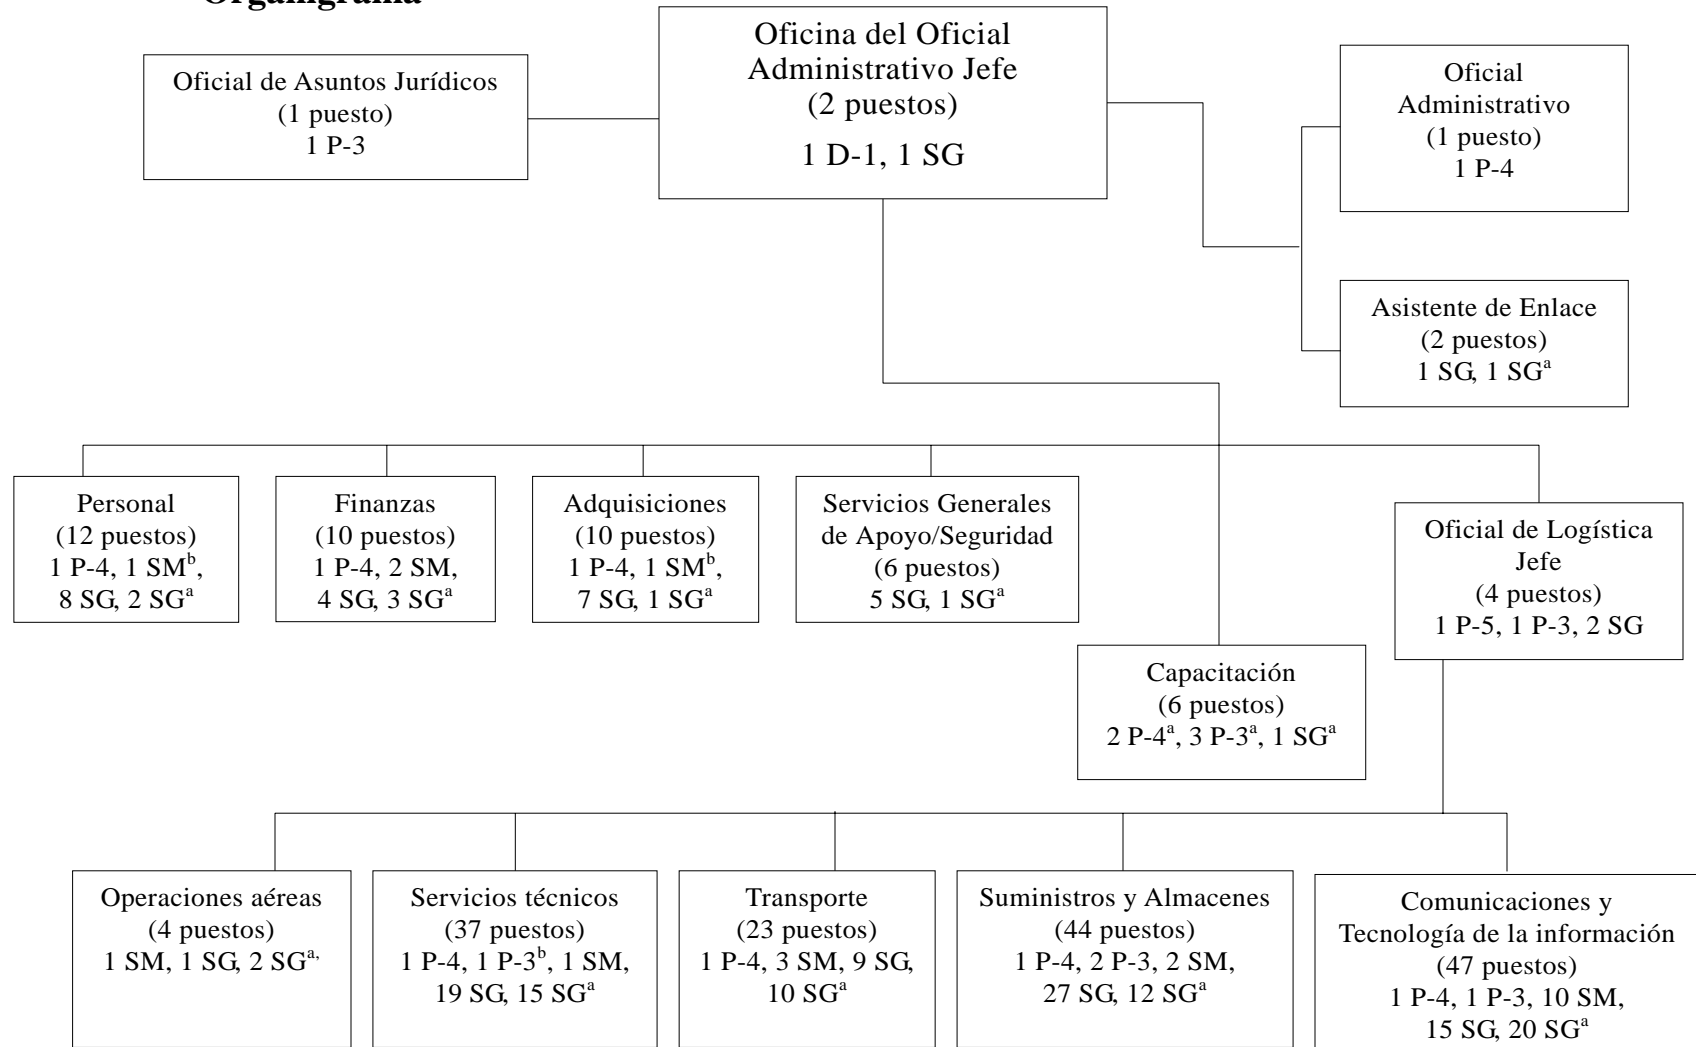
Organigrama

Oficial de Asuntos Jurídicos
(1 puesto)
1 P-3

Oficina del Oficial Administrativo Jefe
(2 puestos)
1 D-1, 1 SG

Oficial Administrativo
(1 puesto)
1 P-4

Asistente de Enlace
(2 puestos)
1 SG, 1 SG$^{a}$

Personal
(12 puestos)
1 P-4, 1 SM$^{b}$, 8 SG, 2 SG$^{a}$

Finanzas
(10 puestos)
1 P-4, 2 SM, 4 SG, 3 SG$^{a}$

Adquisiciones
(10 puestos)
1 P-4, 1 SM$^{b}$, 7 SG, 1 SG$^{a}$

Servicios Generales de Apoyo/Seguridad
(6 puestos)
5 SG, 1 SG$^{a}$

Oficial de Logística Jefe
(4 puestos)
1 P-5, 1 P-3, 2 SG

Capacitación
(6 puestos)
2 P-4$^{a}$, 3 P-3$^{a}$, 1 SG$^{a}$

Operaciones aéreas
(4 puestos)
1 SM, 1 SG, 2 SG$^{a,}$

Servicios técnicos
(37 puestos)
1 P-4, 1 P-3$^{b}$, 1 SM, 19 SG, 15 SG$^{a}$

Transporte
(23 puestos)
1 P-4, 3 SM, 9 SG, 10 SG$^{a}$

Suministros y Almacenes
(44 puestos)
1 P-4, 2 P-3, 2 SM, 27 SG, 12 SG$^{a}$

Comunicaciones y Tecnología de la información
(47 puestos)
1 P-4, 1 P-3, 10 SM, 15 SG, 20 SG$^{a}$